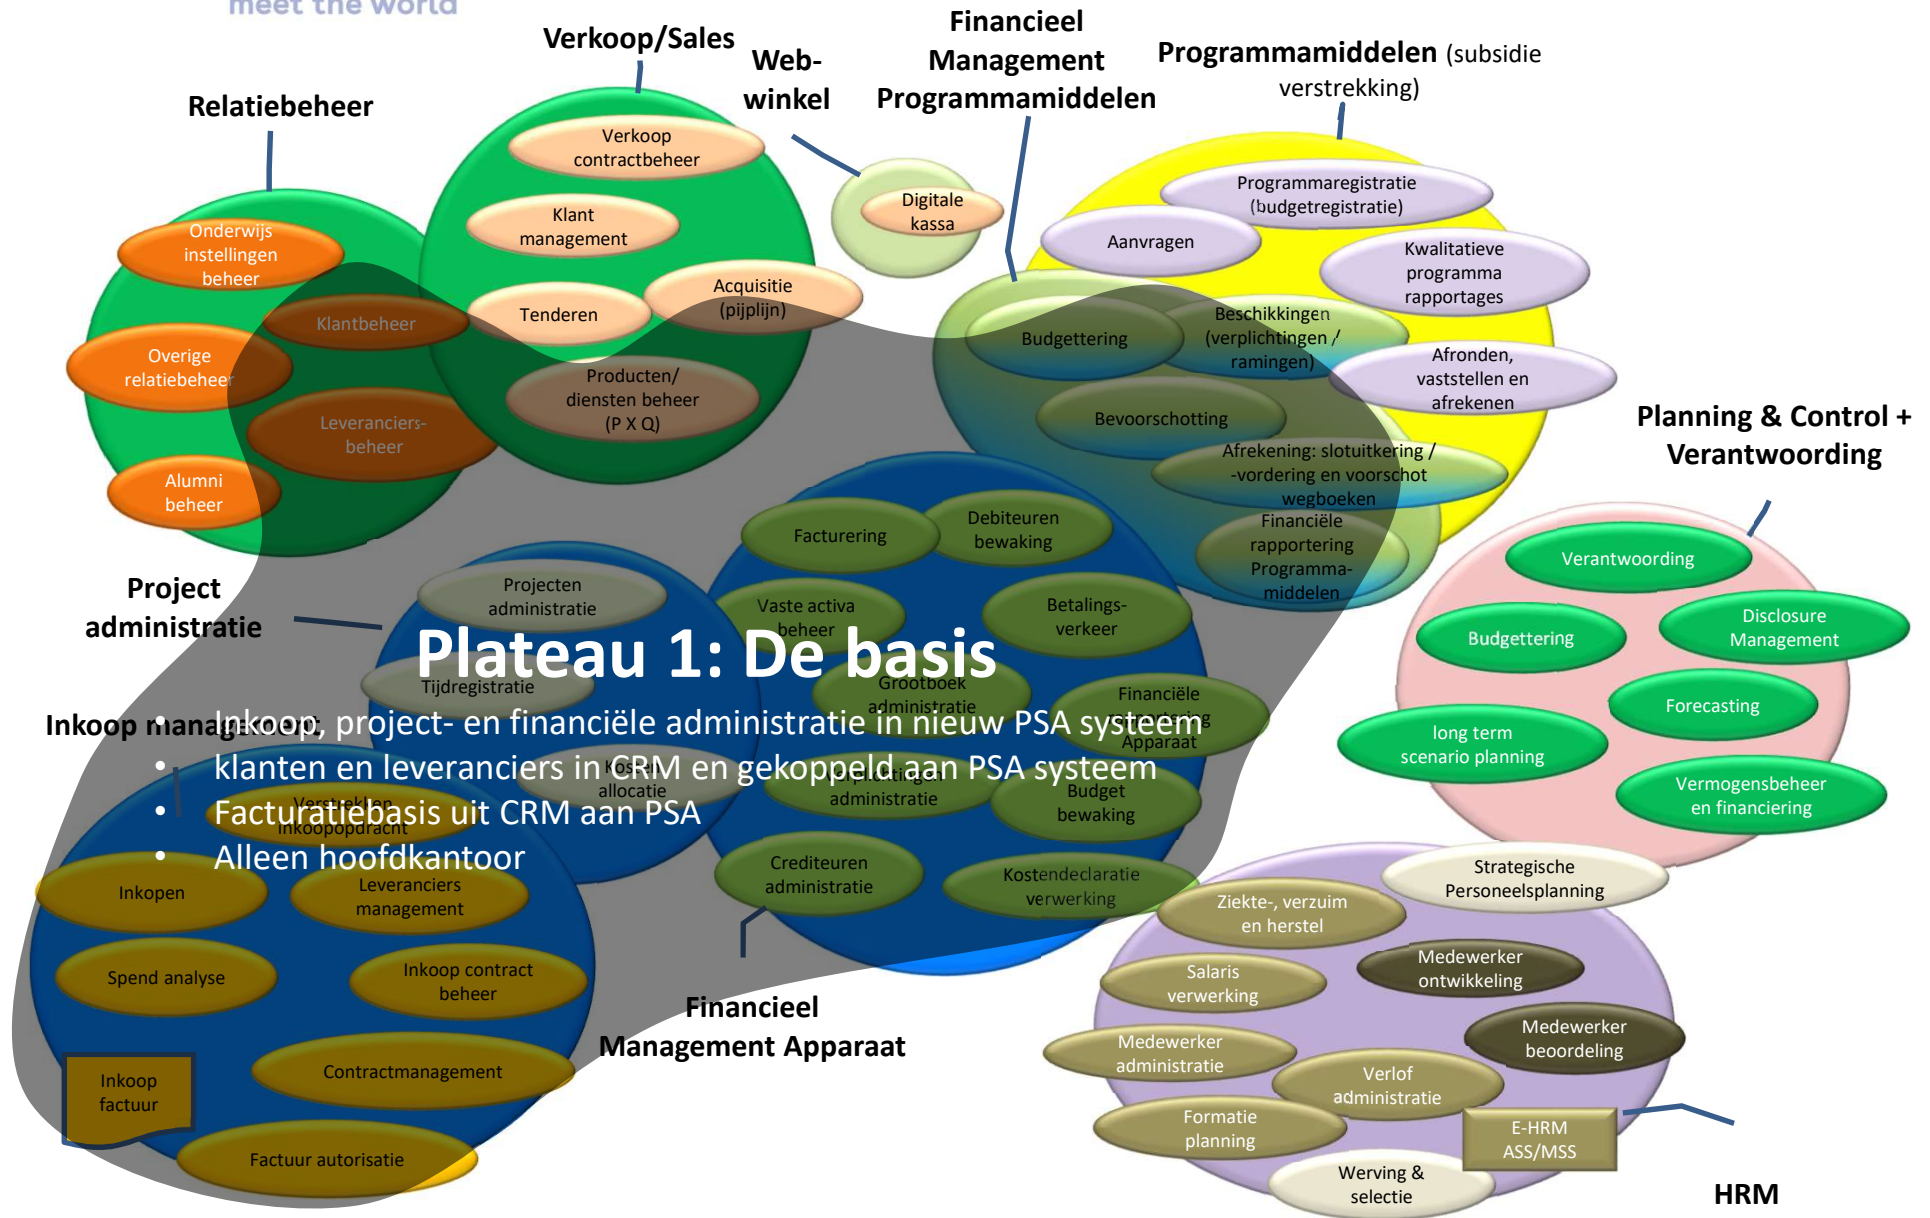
meet the world

Relatiebeheer

Verkoop/Sales

Web-winkel

Financieel Management Programmamiddelen

Programmamiddelen (subsidie verstrekking)

Onderwijs instellingen beheer

Overige relatiebeheer

Klantbeheer

Leveranciers-beheer

Alumni beheer

Verkoop contractbeheer

Klant management

Tenderen

Acquisitie (pijplijn)

Producten/ diensten beheer (P X Q)

Digitale kassa

Programmaregistratie (budgetregistratie)

Aanvragen

Kwalitatieve programma rapportages

Budgettering

Beschikkingen (verplichtingen / ramingen)

Afronden, vaststellen en afrekenen

Bevoorschotting

Afrekening: slotuitkering / -vordering en voorschot wegboeken

Financiële rapportering Programma-middelen

Planning & Control + Verantwoording

Verantwoording

Budgettering

Disclosure Management

Forecasting

long term scenario planning

Vermogensbeheer en financiering

Project administratie

Projecten administratie

Tijdregistratie

Facturering

Debiteuren bewaking

Vaste activa beheer

Betalings-verkeer

Grootboek administratie

Financiële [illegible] Apparaat

Kosten allocatie

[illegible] administratie

Budget bewaking

Crediteuren administratie

Kostendeclaratie verwerking

Plateau 1: De basis

Inkoop management

• Inkoop, project- en financiële administratie in nieuw PSA systeem
• klanten en leveranciers in CRM en gekoppeld aan PSA systeem
• Facturatiebasis uit CRM aan PSA
• Alleen hoofdkantoor

Verstrekken inkoopopdracht

Inkopen

Leveranciers management

Spend analyse

Inkoop contract beheer

Contractmanagement

Inkoop factuur

Factuur autorisatie

Financieel Management Apparaat

Strategische Personeelsplanning

Ziekte-, verzuim en herstel

Salaris verwerking

Medewerker ontwikkeling

Medewerker administratie

Medewerker beoordeling

Verlof administratie

Formatie planning

E-HRM ASS/MSS

Werving & selectie

HRM